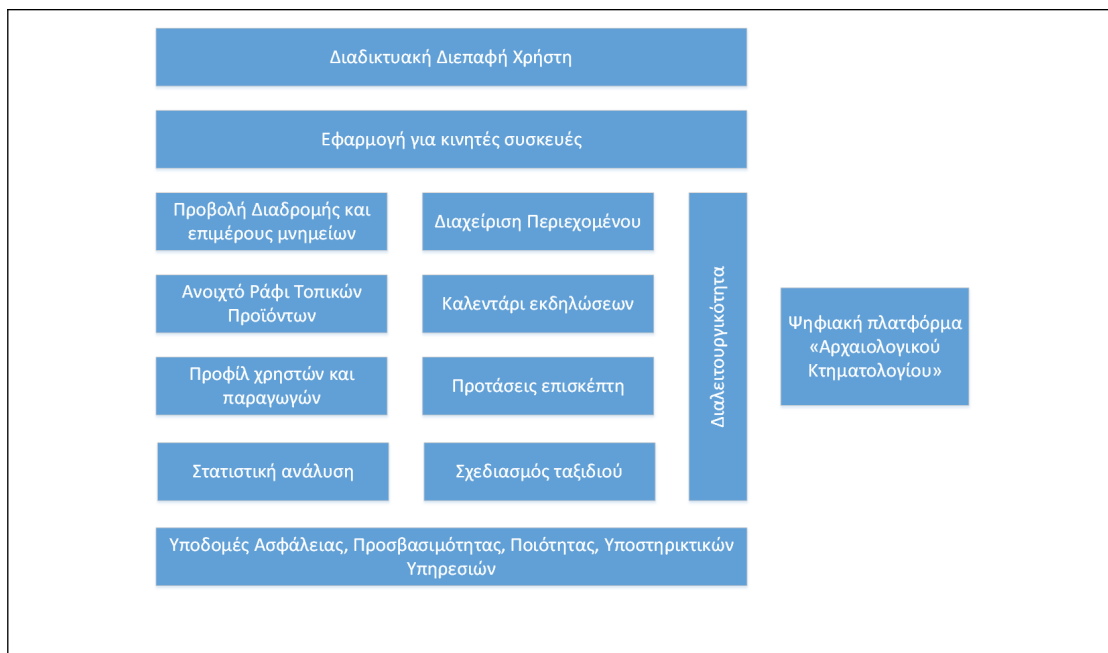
Διαδικτυακή Διεπαφή Χρήστη

Εφαρμογή για κινητές συσκευές

Προβολή Διαδρομής και επιμέρους μνημείων

Διαχείριση Περιεχομένου

Ανοιχτό Ράφι Τοπικών Προϊόντων

Καλεντάρι εκδηλώσεων

Προφίλ χρηστών και παραγωγών

Προτάσεις επισκέπτη

Στατιστική ανάλυση

Σχεδιασμός ταξιδιού

Διαλειτουργικότητα

Ψηφιακή πλατφόρμα «Αρχαιολογικού Κτηματολογίου»

Υποδομές Ασφάλειας, Προσβασιμότητας, Ποιότητας, Υποστηρικτικών Υπηρεσιών